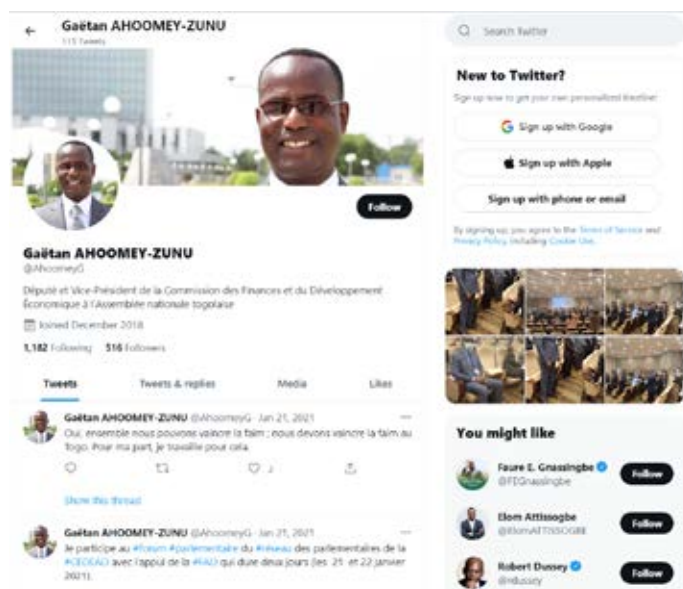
Gaëtan AHOOMEY-ZUNU
115 Tweets

Follow

Gaëtan AHOOMEY-ZUNU
@AhoomeyG

Député et Vice-Président de la Commission des Finances et du Développement Économique à l'Assemblée nationale togolaise

Joined December 2018

1,182 Following 516 Followers

Tweets Tweets & replies Media Likes

Gaëtan AHOOMEY-ZUNU @AhoomeyG · Jan 21, 2021
Oui, ensemble nous pouvons vaincre la faim ; nous devons vaincre la faim au Togo. Pour ma part, je travaille pour cela.

2

Show this thread

Gaëtan AHOOMEY-ZUNU @AhoomeyG · Jan 21, 2021
Je participe au #forum #parlementaire du #réseau des parlementaires de la #CEDEAO avec l'appui de la #FAO qui dure deux jours (les 21 et 22 janvier 2021).

Search Twitter

New to Twitter?
Sign up now to get your own personalized timeline!

Sign up with Google

Sign up with Apple

Sign up with phone or email

By signing up, you agree to the Terms of Service and Privacy Policy, including Cookie Use.

You might like

Faure E. Gnassingbe
@FEGnassingbe
Follow

Elom Attissogbe
@ElomATTISSOGBE
Follow

Robert Dussey
@rdussey
Follow